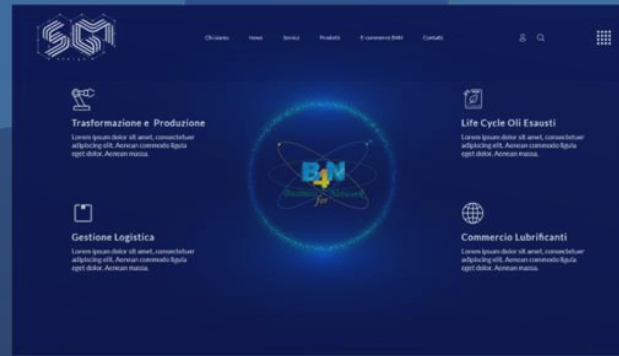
SGM

Chi siamo News Servizi Prodotti E-commerce B4N Contatti

Trasformazione e Produzione

Lorem ipsum dolor sit amet, consectetuer adipiscing elit. Aenean commodo ligula eget dolor. Aenean massa.

Life Cycle Oli Esausti

Lorem ipsum dolor sit amet, consectetuer adipiscing elit. Aenean commodo ligula eget dolor. Aenean massa.

B4N
Business for Network

Gestione Logistica

Lorem ipsum dolor sit amet, consectetuer adipiscing elit. Aenean commodo ligula eget dolor. Aenean massa.

Commercio Lubrificanti

Lorem ipsum dolor sit amet, consectetuer adipiscing elit. Aenean commodo ligula eget dolor. Aenean massa.